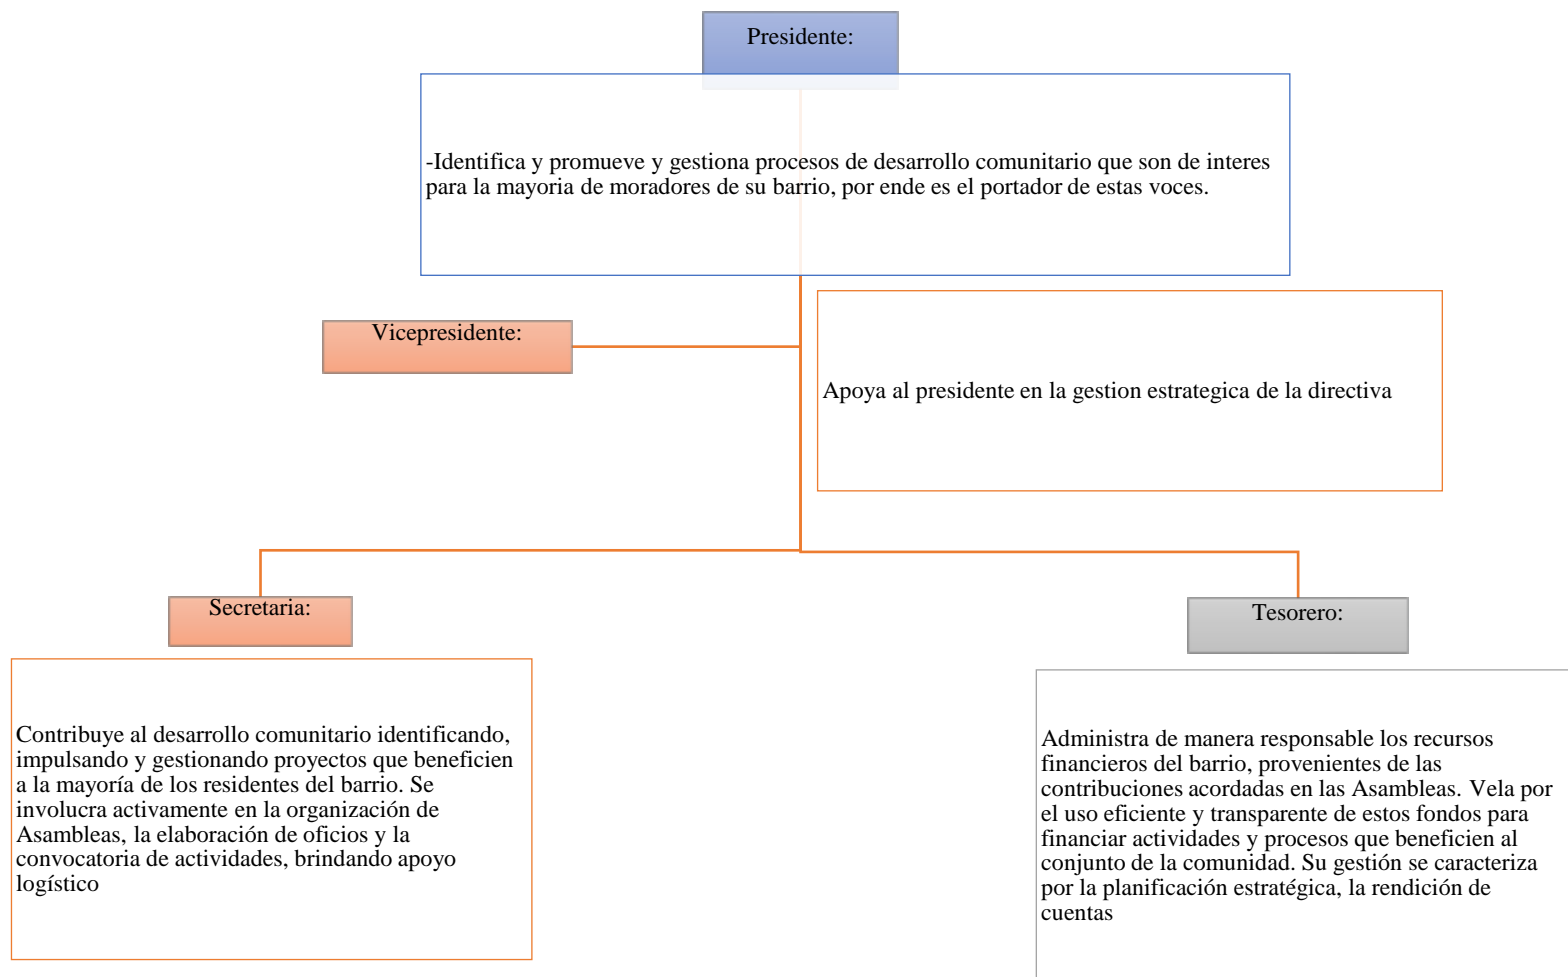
Presidente:

-Identifica y promueve y gestiona procesos de desarrollo comunitario que son de interes para la mayoria de moradores de su barrio, por ende es el portador de estas voces.

Vicepresidente:

Apoya al presidente en la gestion estrategica de la directiva

Secretaria:

Contribuye al desarrollo comunitario identificando, impulsando y gestionando proyectos que beneficien a la mayoría de los residentes del barrio. Se involucra activamente en la organización de Asambleas, la elaboración de oficios y la convocatoria de actividades, brindando apoyo logístico

Tesorero:

Administra de manera responsable los recursos financieros del barrio, provenientes de las contribuciones acordadas en las Asambleas. Vela por el uso eficiente y transparente de estos fondos para financiar actividades y procesos que beneficien al conjunto de la comunidad. Su gestión se caracteriza por la planificación estratégica, la rendición de cuentas